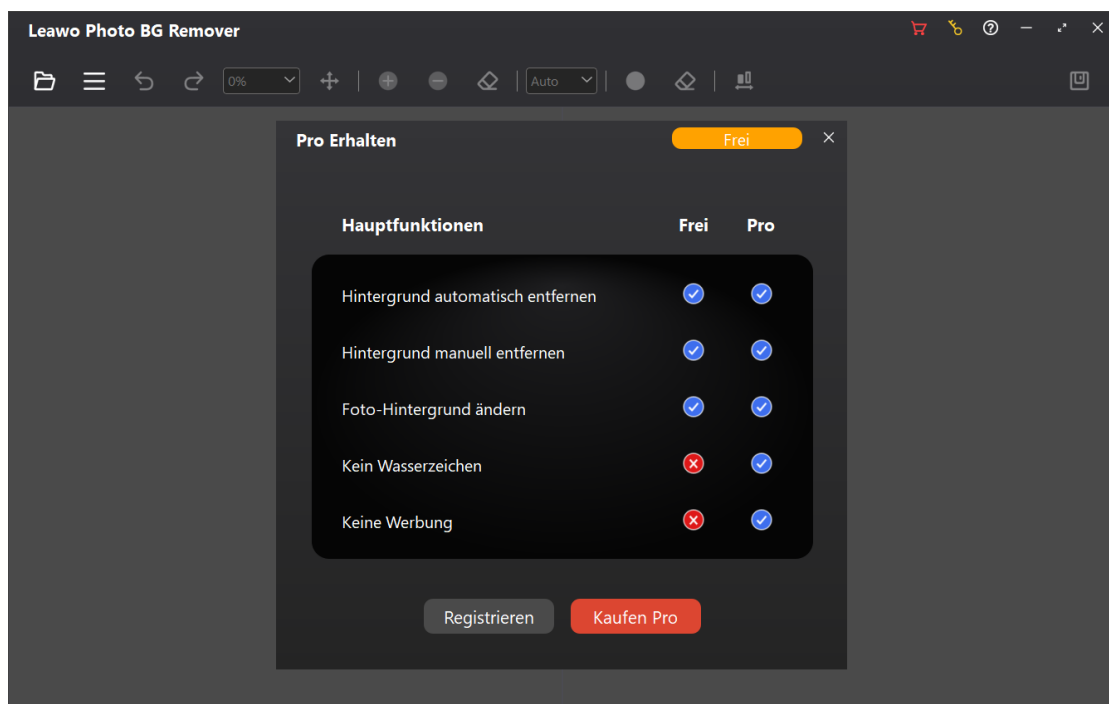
Leawo Photo BG Remover

0%

Auto

Pro Erhalten

Frei

| Hauptfunktionen | Frei | Pro |
|---|---|---|
| Hintergrund automatisch entfernen | ✓ | ✓ |
| Hintergrund manuell entfernen | ✓ | ✓ |
| Foto-Hintergrund ändern | ✓ | ✓ |
| Kein Wasserzeichen | ✗ | ✓ |
| Keine Werbung | ✗ | ✓ |

Registrieren

Kaufen Pro